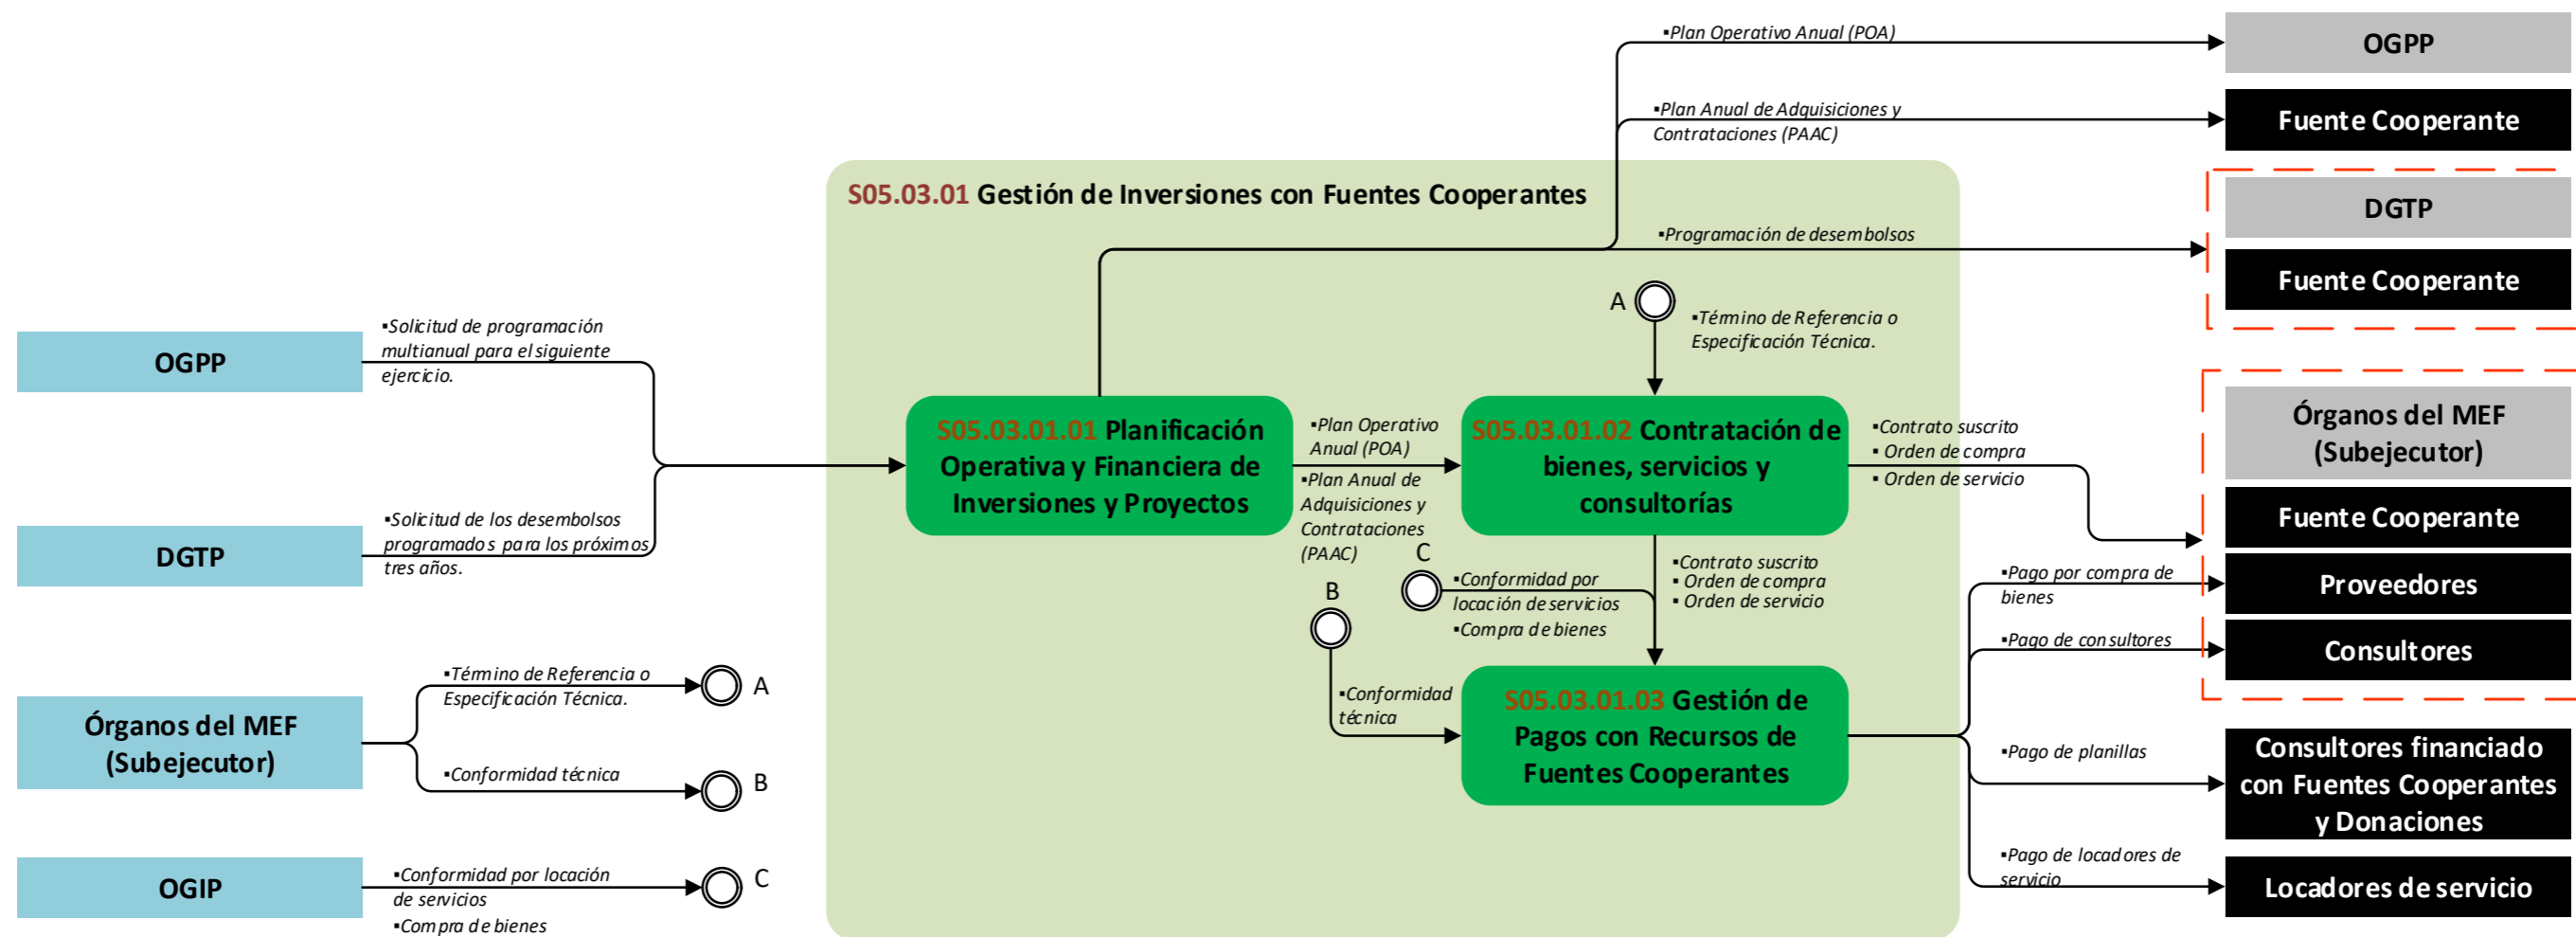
▪Plan Operativo Anual (POA)

OGPP

▪Plan Anual de Adquisiciones y Contrataciones (PAAC)

Fuente Cooperante

S05.03.01 Gestión de Inversiones con Fuentes Cooperantes

DGTP

▪Programación de desembolsos

Fuente Cooperante

A

▪Término de Referencia o Especificación Técnica.

OGPP

▪Solicitud de programación multianual para el siguiente ejercicio.

Órganos del MEF (Subejecutor)

S05.03.01.01 Planificación Operativa y Financiera de Inversiones y Proyectos

▪Plan Operativo Anual (POA)

▪Plan Anual de Adquisiciones y Contrataciones (PAAC)

S05.03.01.02 Contratación de bienes, servicios y consultorías

▪Contrato suscrito
▪ Orden de compra
▪ Orden de servicio

Fuente Cooperante

DGTP

▪Solicitud de los desembolsos programados para los próximos tres años.

C

▪Conformidad por locación de servicios
▪Compra de bienes

▪Contrato suscrito
▪ Orden de compra
▪ Orden de servicio

▪Pago por compra de bienes

Proveedores

B

▪Pago de consultores

Consultores

▪Término de Referencia o Especificación Técnica.

A

Órganos del MEF (Subejecutor)

▪Conformidad técnica

S05.03.01.03 Gestión de Pagos con Recursos de Fuentes Cooperantes

▪Conformidad técnica

B

▪Pago de planillas

Consultores financiado con Fuentes Cooperantes y Donaciones

OGIP

▪Conformidad por locación de servicios
▪Compra de bienes

C

▪Pago de locadores de servicio

Locadores de servicio